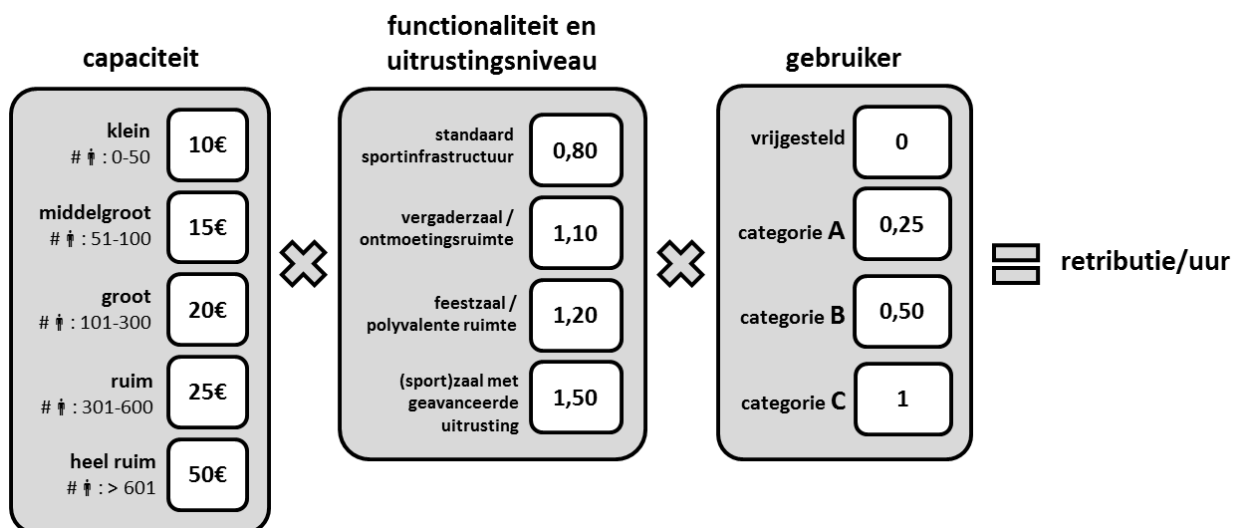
capaciteit

klein
# : 0-50
10€

middelgroot
# : 51-100
15€

groot
# : 101-300
20€

ruim
# : 301-600
25€

heel ruim
# : > 601
50€

functionaliteit en uitrustingsniveau

standaard sportinfrastructuur
0,80

vergaderzaal / ontmoetingsruimte
1,10

feestzaal / polyvalente ruimte
1,20

(sport)zaal met geavanceerde uitrusting
1,50

gebruiker

vrijgesteld
0

categorie A
0,25

categorie B
0,50

categorie C
1

retributie/uur